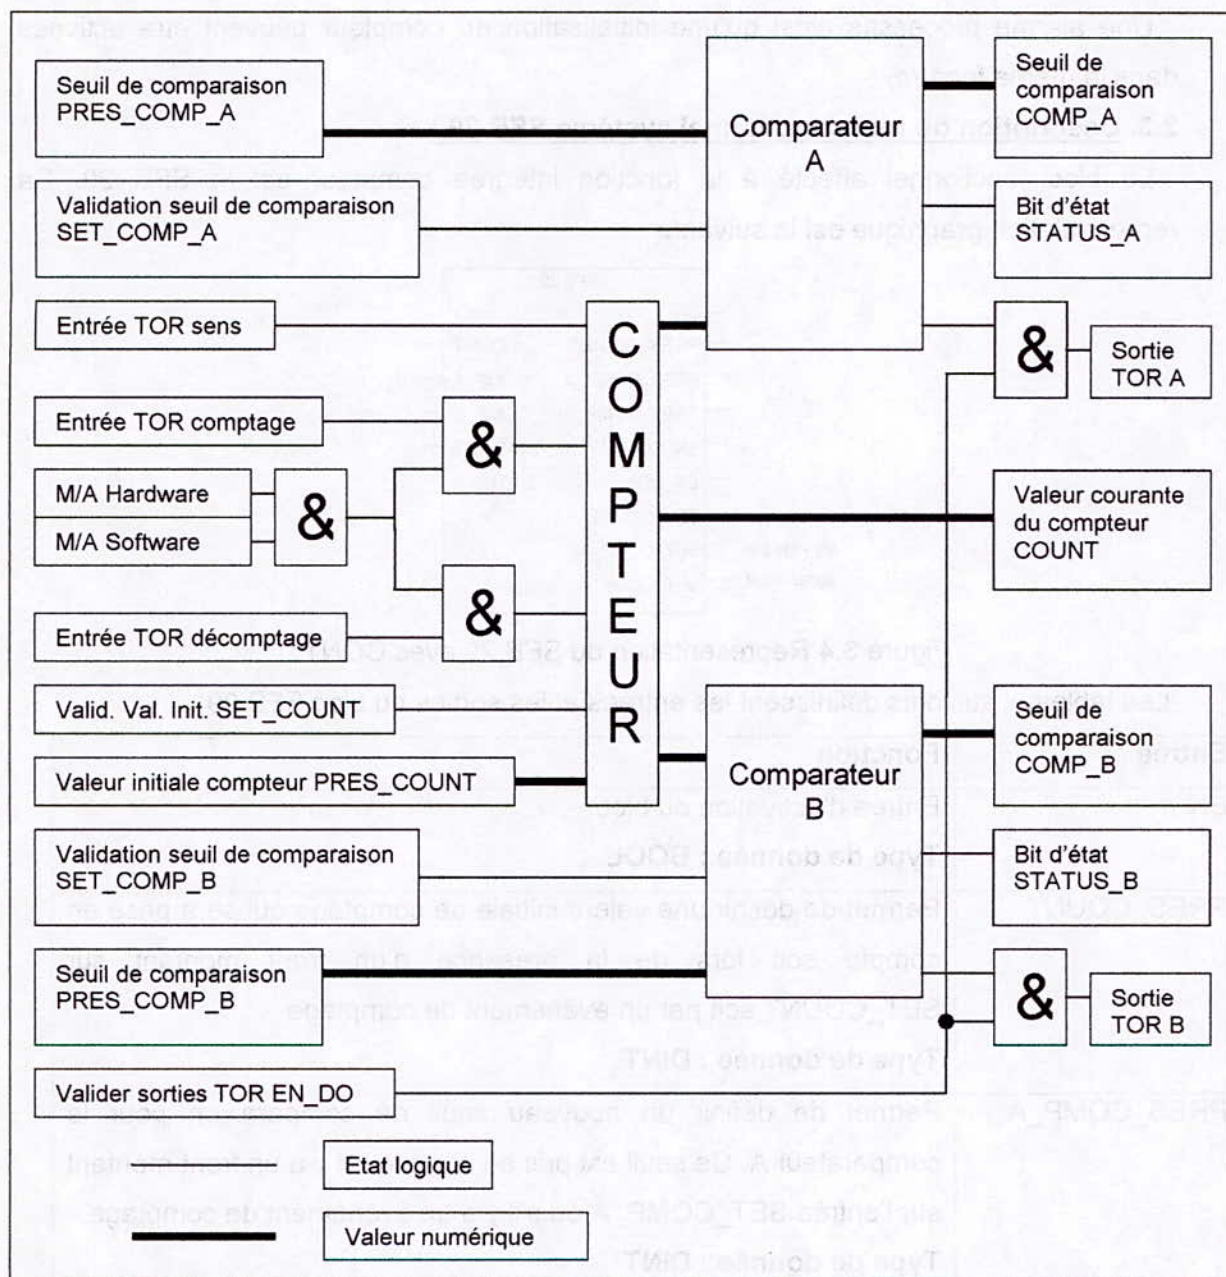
Seuil de comparaison PRES_COMP_A

Validation seuil de comparaison SET_COMP_A

Entrée TOR sens

Entrée TOR comptage

M/A Hardware

M/A Software

Entrée TOR décomptage

Valid. Val. Init. SET_COUNT

Valeur initiale compteur PRES_COUNT

Validation seuil de comparaison SET_COMP_B

Seuil de comparaison PRES_COMP_B

Valider sorties TOR EN_DO

&

&

&

COMPTEUR

Comparateur A

Comparateur B

Seuil de comparaison COMP_A

Bit d'état STATUS_A

&

Sortie TOR A

Valeur courante du compteur COUNT

Seuil de comparaison COMP_B

Bit d'état STATUS_B

&

Sortie TOR B

Etat logique

Valeur numérique